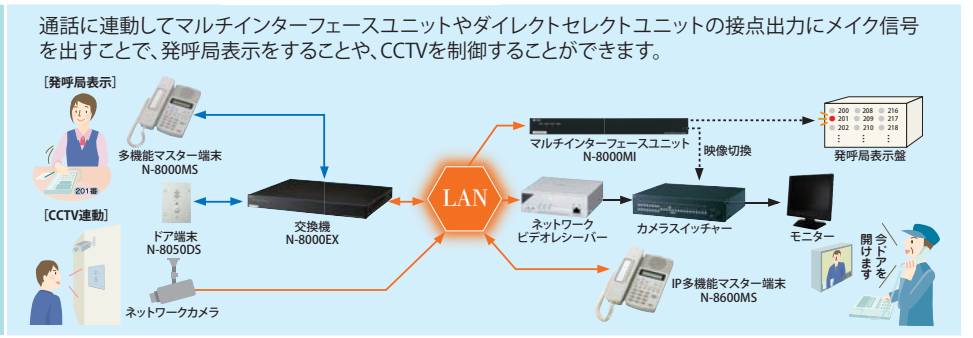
通話に連動してマルチインターフェースユニットやダイレクトセレクトユニットの接点出力にメイク信号を出すことで、発呼局表示をすることや、CCTVを制御することができます。

［発呼局表示］

201番

多機能マスター端末
N-8000MS

［CCTV連動］

ドア端末
N-8050DS

ネットワークカメラ

交換機
N-8000EX

LAN

マルチインターフェースユニット
N-8000MI

映像切換

ネットワーク
ビデオレシーバー

カメラスイッチャー

IP多機能マスター端末
N-8600MS

モニター

発呼局表示盤

200 208 216
201 209 217
202 210 218

今ドアを開けます